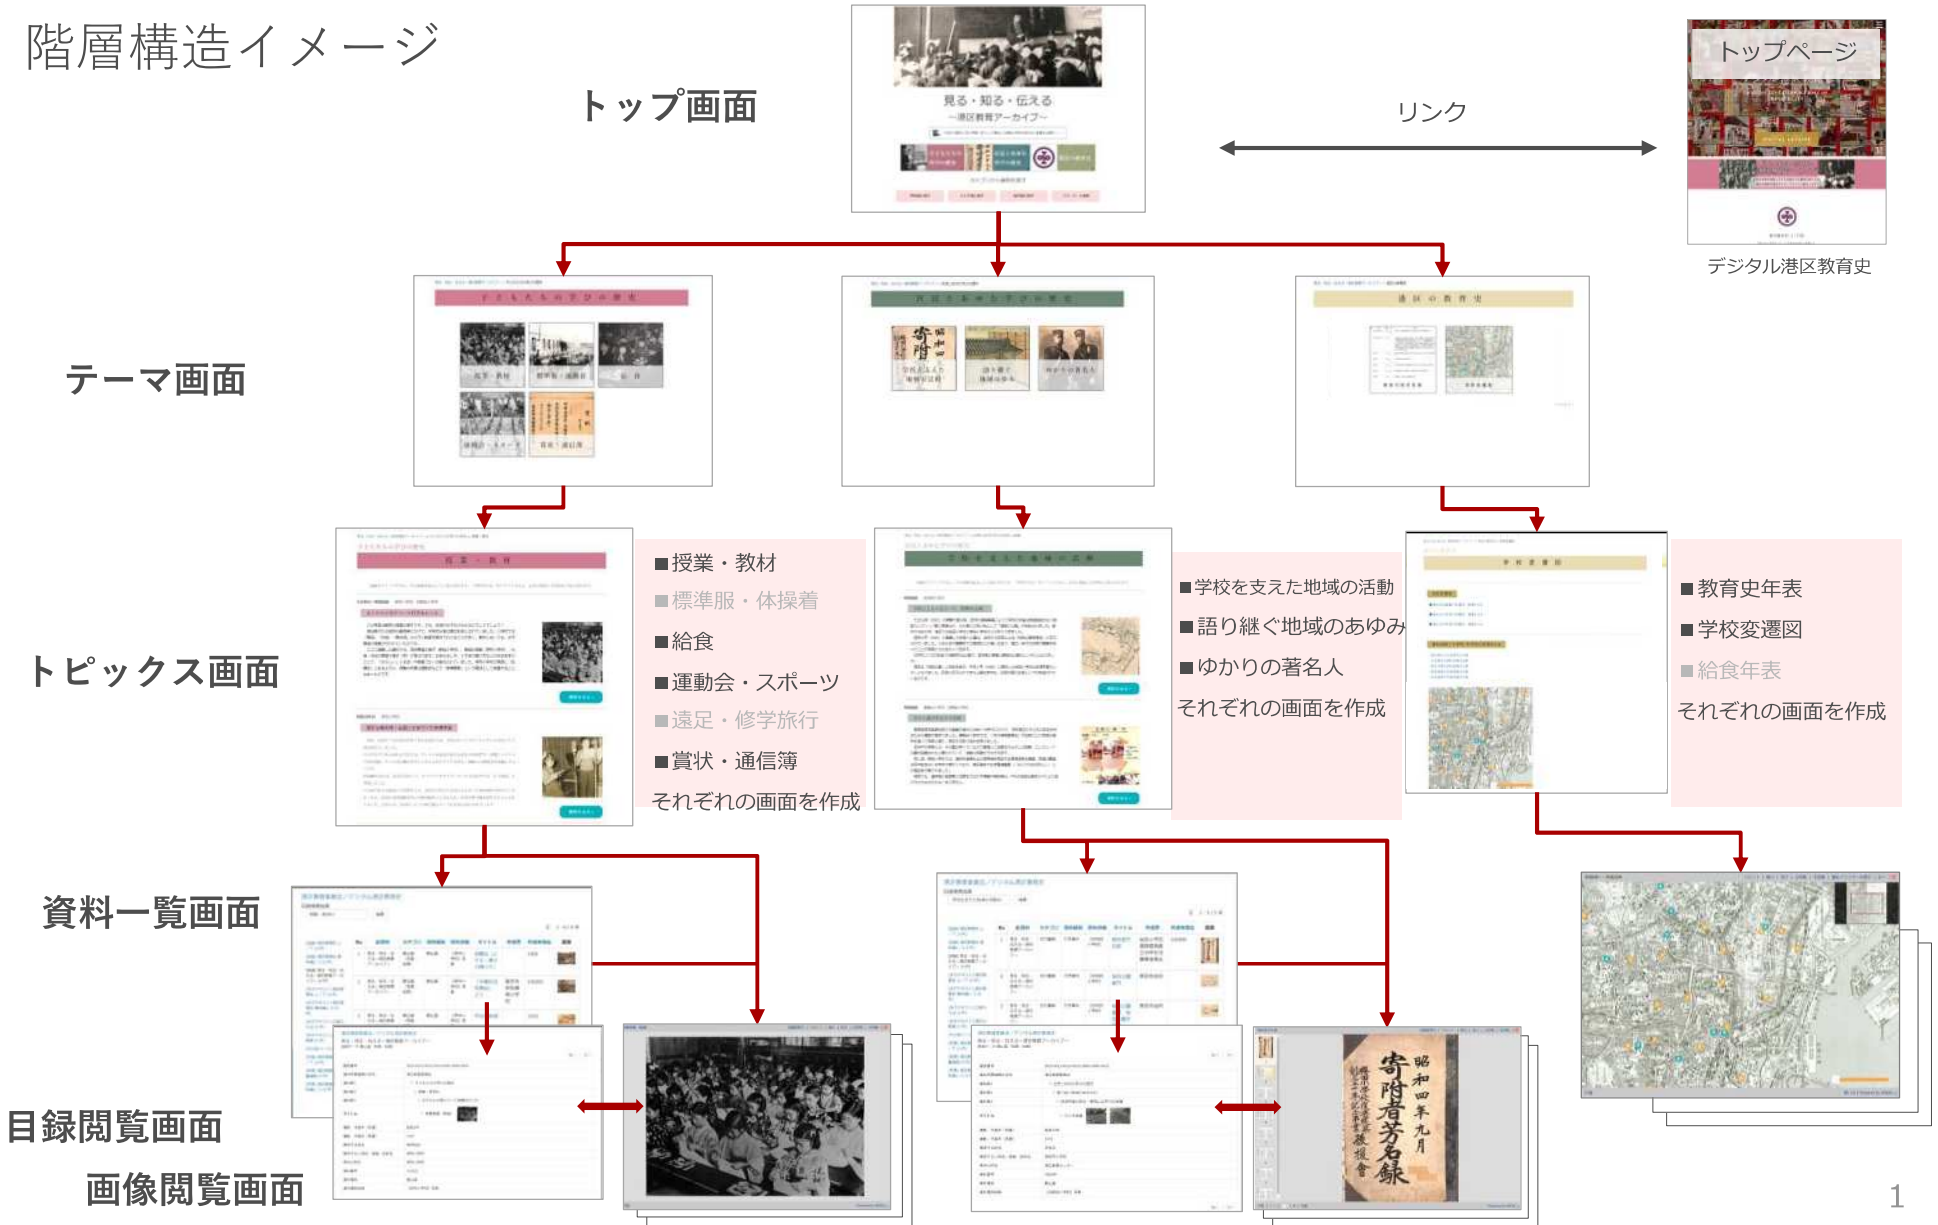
階層構造イメージ

トップ画面

見る・知る・伝える
～港区教育アーカイブ～

リンク

トップページ

デジタル港区教育史

テーマ画面

トピックス画面

■授業・教材
■標準服・体操着
■給食
■運動会・スポーツ
■遠足・修学旅行
■賞状・通信簿
それぞれの画面を作成

■学校を支えた地域の活動
■語り継ぐ地域のあゆみ
■ゆかりの著名人
それぞれの画面を作成

■教育史年表
■学校変遷図
■給食年表
それぞれの画面を作成

資料一覧画面

目録閲覧画面

画像閲覧画面

寄附者芳名録
昭和四年九月

1